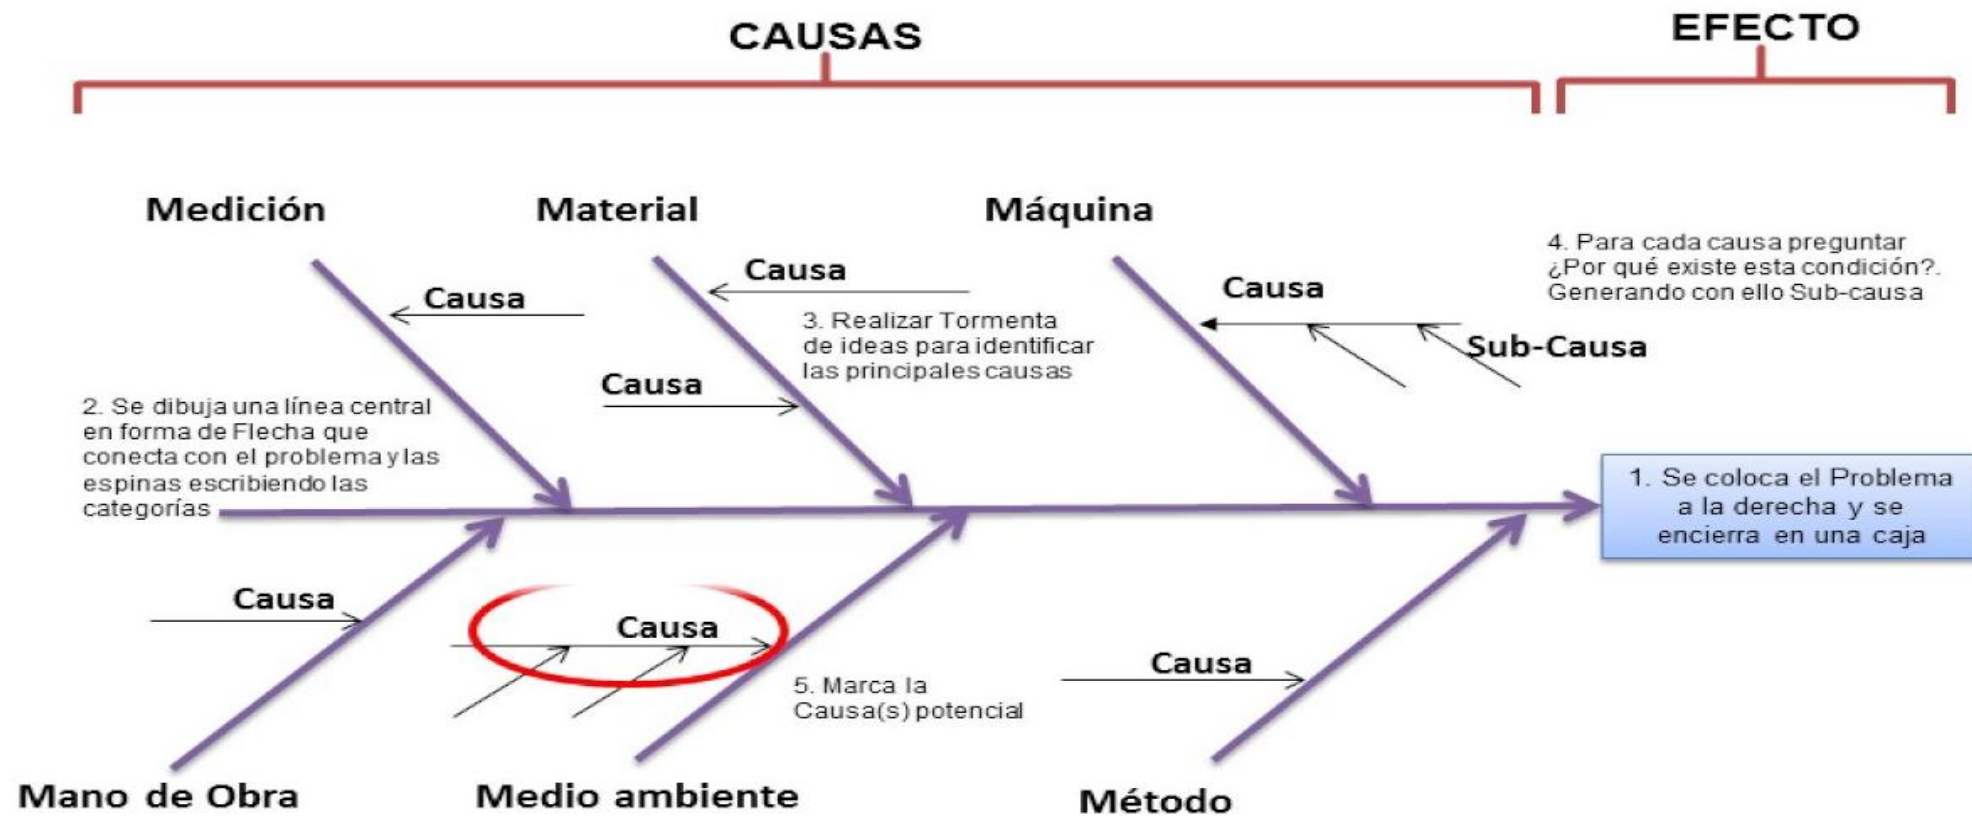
CAUSAS

EFECTO

Medición

Material

Máquina

4. Para cada causa preguntar ¿Por qué existe esta condición?. Generando con ello Sub-causa

Causa

Causa

Causa

3. Realizar Tormenta de ideas para identificar las principales causas

Sub-Causa

Causa

2. Se dibuja una línea central en forma de Flecha que conecta con el problema y las espinas escribiendo las categorías

1. Se coloca el Problema a la derecha y se encierra en una caja

Causa

Causa

Causa

5. Marca la Causa(s) potencial

Mano de Obra

Medio ambiente

Método